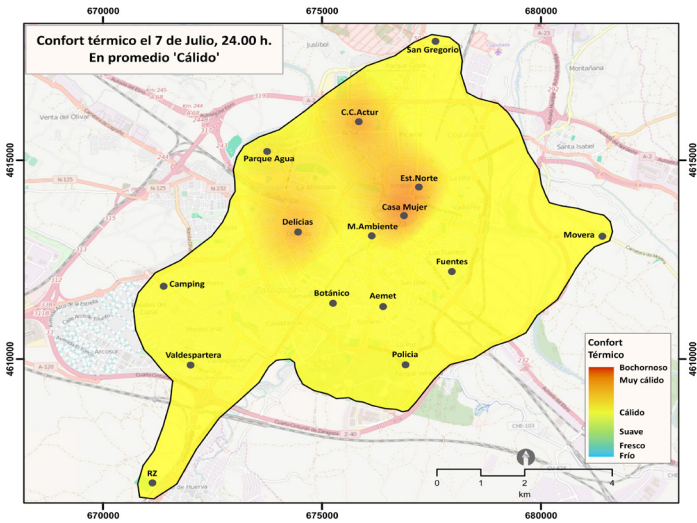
670000 675000 680000

Confort térmico el 7 de Julio, 24.00 h.
En promedio 'Cálido'

San Gregorio
Juslibol
Montañana
Venta del Olivar
C.C.Actur
Parque Agua
Santa Isabel
Est.Norte
Casa Mujer
Delicias
M.Ambiente
Movera
Fuentes
Camping
Botánico
Aemet
Valdespartera
Policía
RZ

4615000
4610000

Confort Térmico
Bochornoso
Muy cálido
Cálido
Suave
Fresco
Frío

0 1 2 4
km

670000 675000 680000